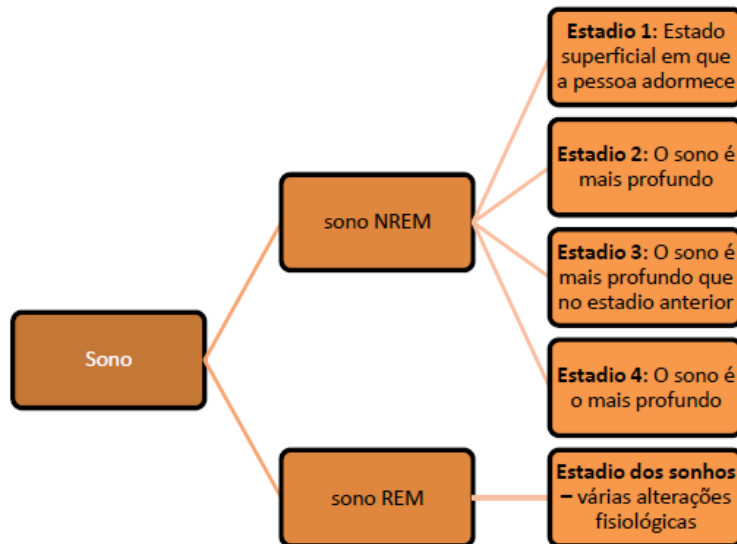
Sono

sono NREM

sono REM

**Estadio 1:** Estado superficial em que a pessoa adormece

**Estadio 2:** O sono é mais profundo

**Estadio 3:** O sono é mais profundo que no estadio anterior

**Estadio 4:** O sono é o mais profundo

**Estadio dos sonhos –** várias alterações fisiológicas